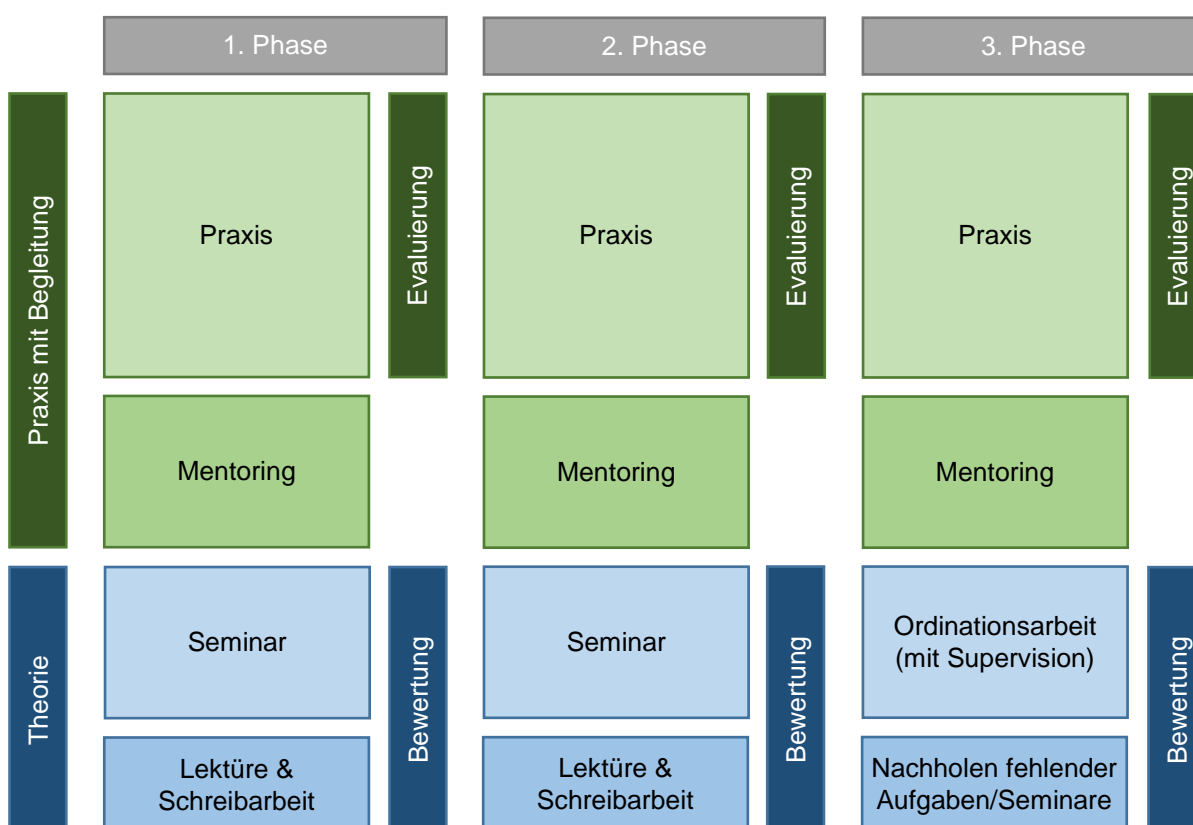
1. Phase

2. Phase

3. Phase

Praxis mit Begleitung

Praxis

Evaluierung

Praxis

Evaluierung

Praxis

Evaluierung

Mentoring

Mentoring

Mentoring

Theorie

Seminar

Bewertung

Seminar

Bewertung

Ordinationsarbeit (mit Supervision)

Bewertung

Lektüre & Schreibarbeit

Lektüre & Schreibarbeit

Nachholen fehlender Aufgaben/Seminare